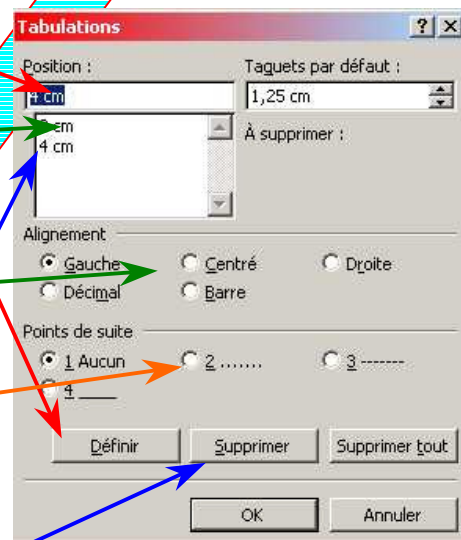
Tabulations

Position :

4 cm

2 cm
4 cm

Taquets par défaut :

1,25 cm

À supprimer :

Alignement

Gauche

Centré

Droite

Décimal

Barre

Points de suite

1 Aucun

2 .......

3 -------

4 ____

Définir

Supprimer

Supprimer tout

OK

Annuler